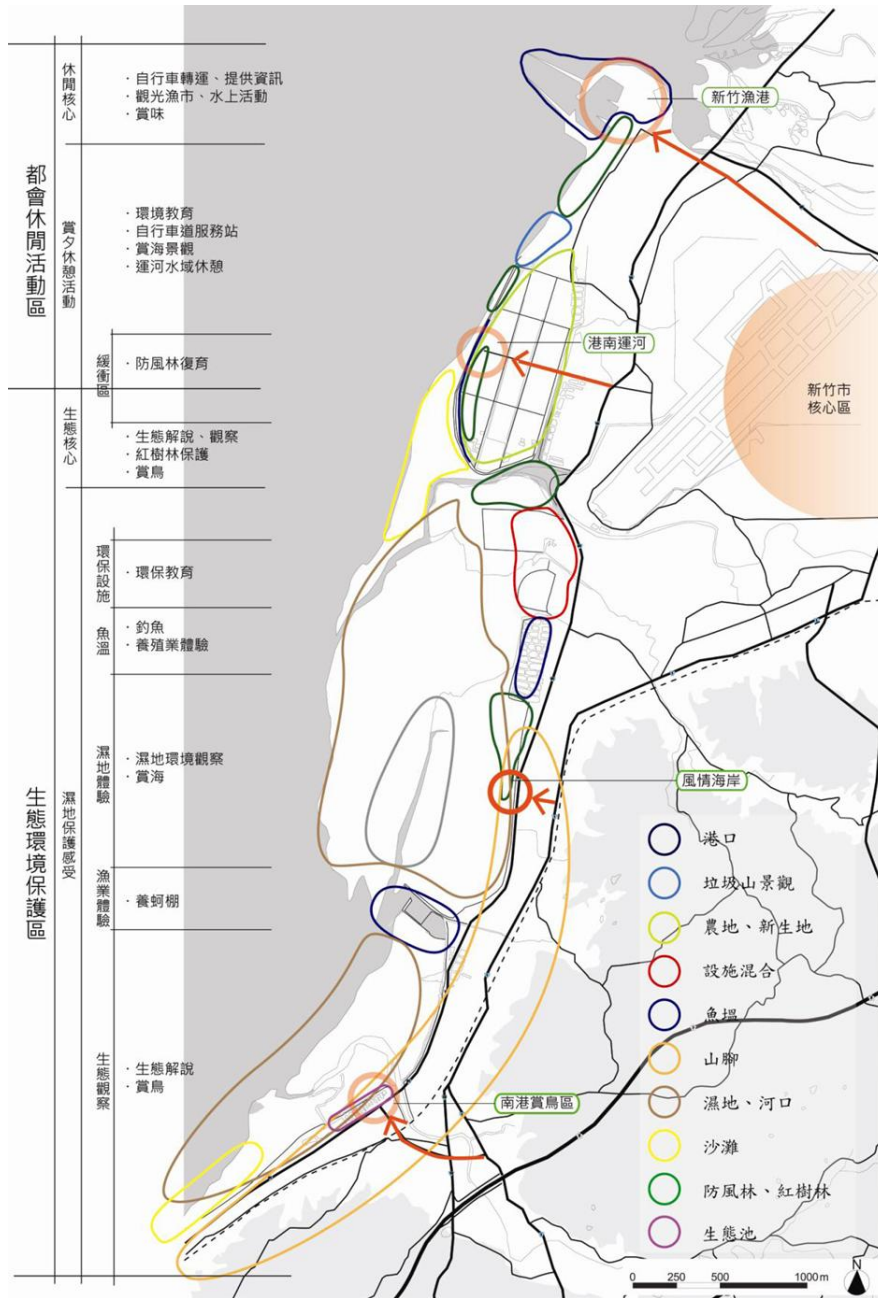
都會休閒活動區

休閒核心
・自行車轉運、提供資訊
・觀光漁市、水上活動
・賞味

賞夕休憩活動
・環境教育
・自行車道服務站
・賞海景觀
・運河水域休憩

緩衝區
・防風林復育

生態環境保護區

生態核心
・生態解說、觀察
・紅樹林保護
・賞鳥

濕地保護感受

環保設施
・環保教育

魚塭
・釣魚
・養殖業體驗

濕地體驗
・濕地環境觀察
・賞海

漁業體驗
・養蚵棚

生態觀察
・生態解說
・賞鳥

新竹漁港
港南運河
新竹市核心區
風情海岸
南港賞鳥區

港口
垃圾山景觀
農地、新生地
設施混合
魚塭
山腳
濕地、河口
沙灘
防風林、紅樹林
生態池

0 250 500 1000m
N